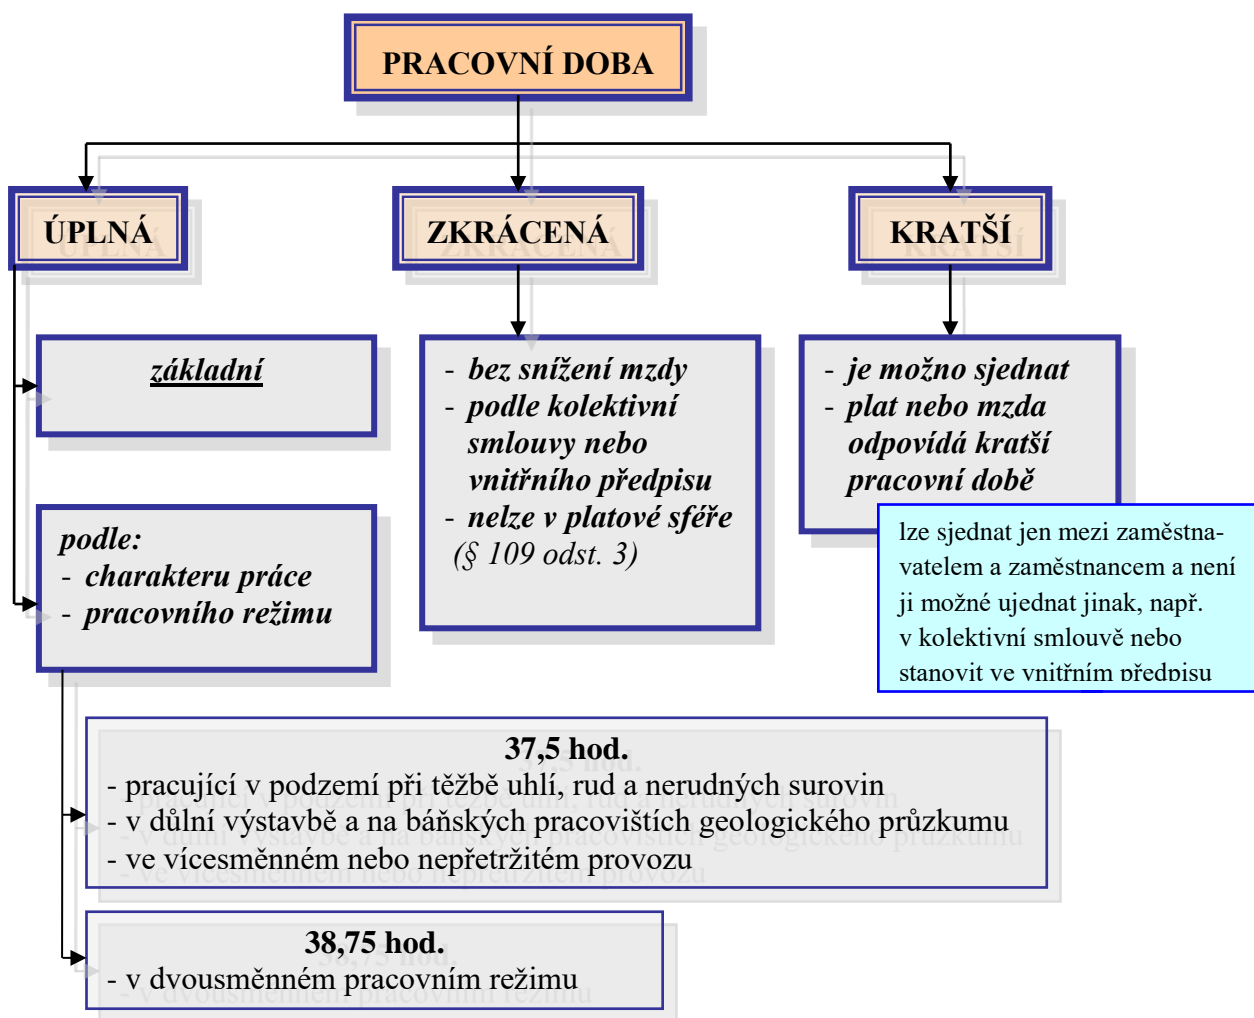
PRACOVNÍ DOBA

ÚPLNÁ

ZKRÁCENÁ

KRATŠÍ

základní

podle:
- charakteru práce
- pracovního režimu

- bez snížení mzdy
- podle kolektivní smlouvy nebo vnitřního předpisu
- nelze v platové sféře
(§ 109 odst. 3)

- je možno sjednat
- plat nebo mzda odpovídá kratší pracovní době

lze sjednat jen mezi zaměstnavatelem a zaměstnancem a není ji možné ujednat jinak, např. v kolektivní smlouvě nebo stanovit ve vnitřním předpisu

37,5 hod.
- pracující v podzemí při těžbě uhlí, rud a nerudných surovin
- v důlní výstavbě a na báňských pracovištích geologického průzkumu
- ve vícesměnném nebo nepřetržitém provozu

38,75 hod.
- v dvousměnném pracovním režimu